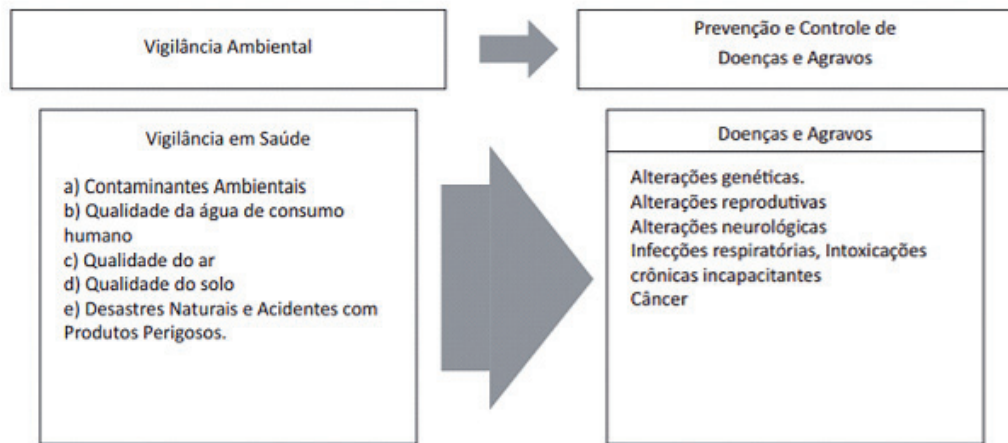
Vigilância Ambiental

Prevenção e Controle de Doenças e Agravos

Vigilância em Saúde

a) Contaminantes Ambientais
b) Qualidade da água de consumo humano
c) Qualidade do ar
d) Qualidade do solo
e) Desastres Naturais e Acidentes com Produtos Perigosos.

Doenças e Agravos

Alterações genéticas.
Alterações reprodutivas
Alterações neurológicas
Infecções respiratórias, Intoxicações crônicas incapacitantes
Câncer